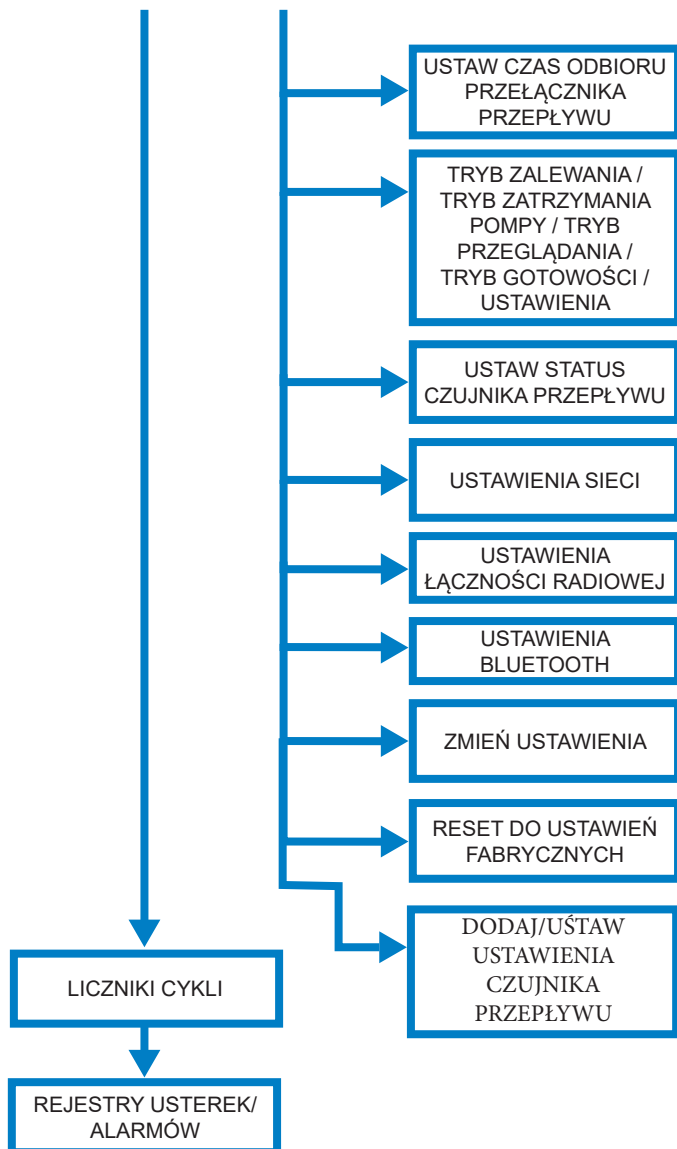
USTAW CZAS ODBIORU PRZEŁĄCZNIKA PRZEPŁYWU

TRYB ZALEWANIA / TRYB ZATRZYMANIA POMPY / TRYB PRZEGLĄDANIA / TRYB GOTOWOŚCI / USTAWIENIA

USTAW STATUS CZUJNIKA PRZEPŁYWU

USTAWIENIA SIECI

USTAWIENIA ŁĄCZNOŚCI RADIOWEJ

USTAWIENIA BLUETOOTH

ZMIEŃ USTAWIENIA

RESET DO USTAWIEŃ FABRYCZNYCH

DODAJ/UŚTAW USTAWIENIA CZUJNIKA PRZEPŁYWU

LICZNIKI CYKLI

REJESTRY USTEREK/ ALARMÓW